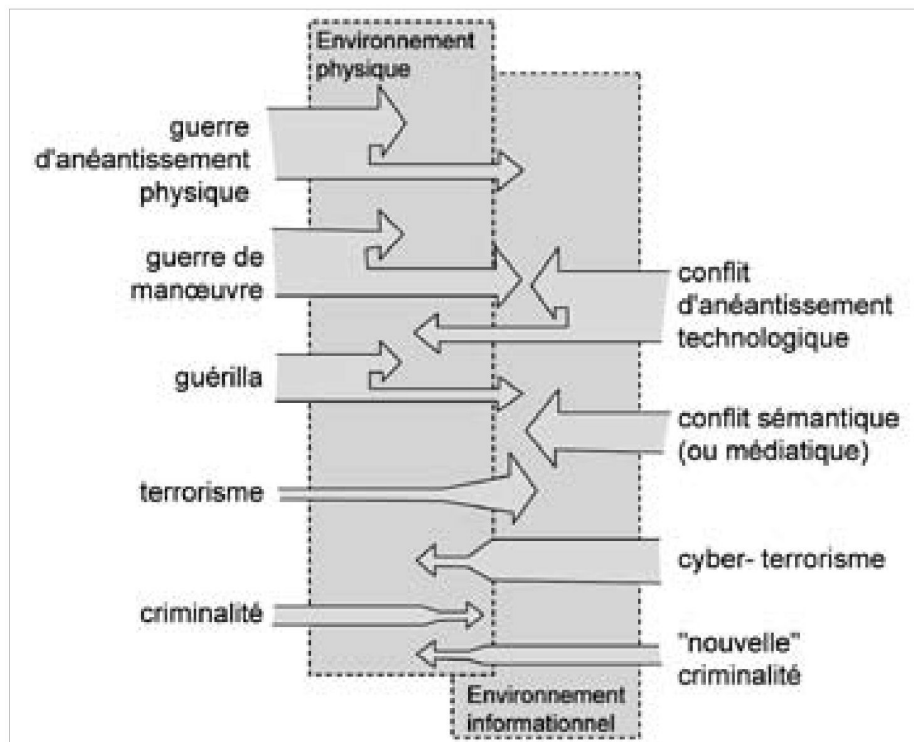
Environnement physique

guerre d'anéantissement physique

guerre de manœuvre

guérilla

terrorisme

criminalité

conflit d'anéantissement technologique

conflit sémantique (ou médiatique)

cyber- terrorisme

"nouvelle" criminalité

Environnement informationnel